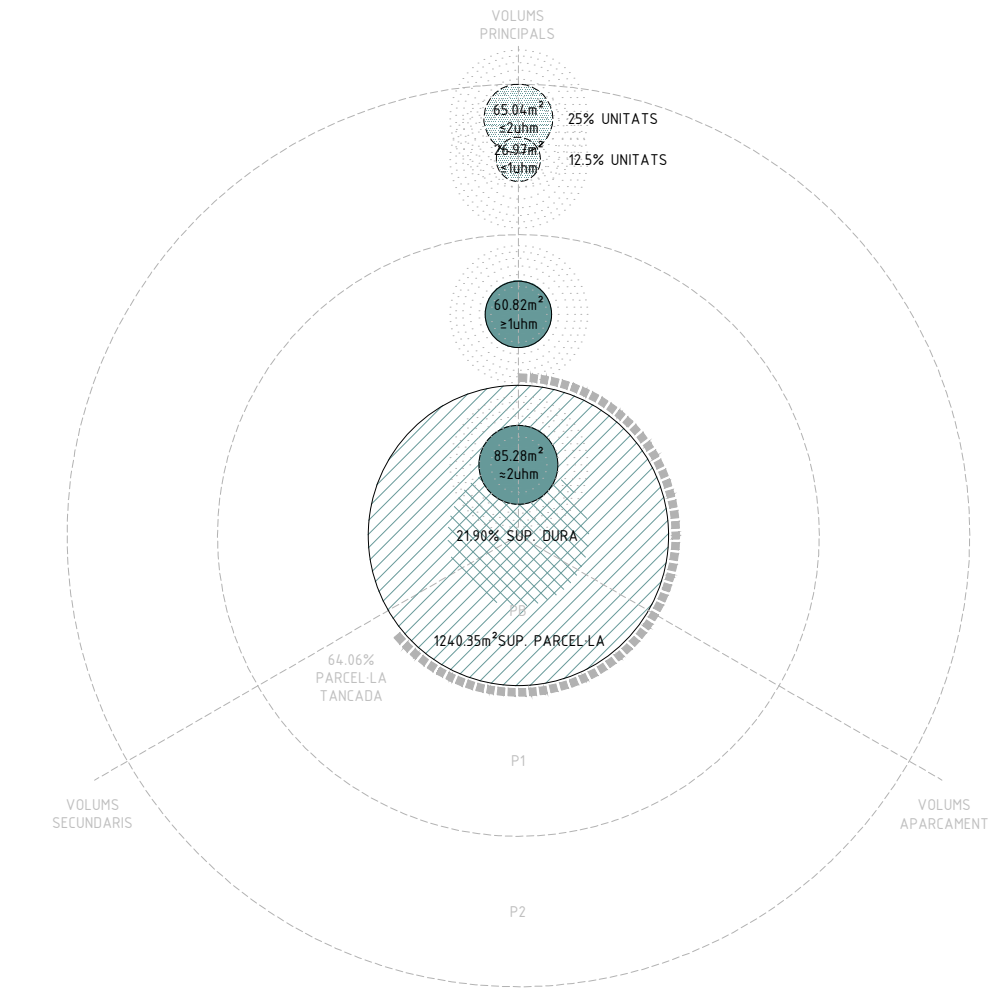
VOLUMS
PRINCIPALS

65.04m²
≤2uhm

25% UNITATS

26.97m²
≤1uhm

12.5% UNITATS

60.82m²
≥1uhm

85.28m²
≥2uhm

21.90% SUP. DURA

PB

1240.35m² SUP. PARCEL·LA

64.06%
PARCEL·LA
TANCADA

P1

VOLUMS
SECUNDARIS

VOLUMS
APARCAMENT

P2